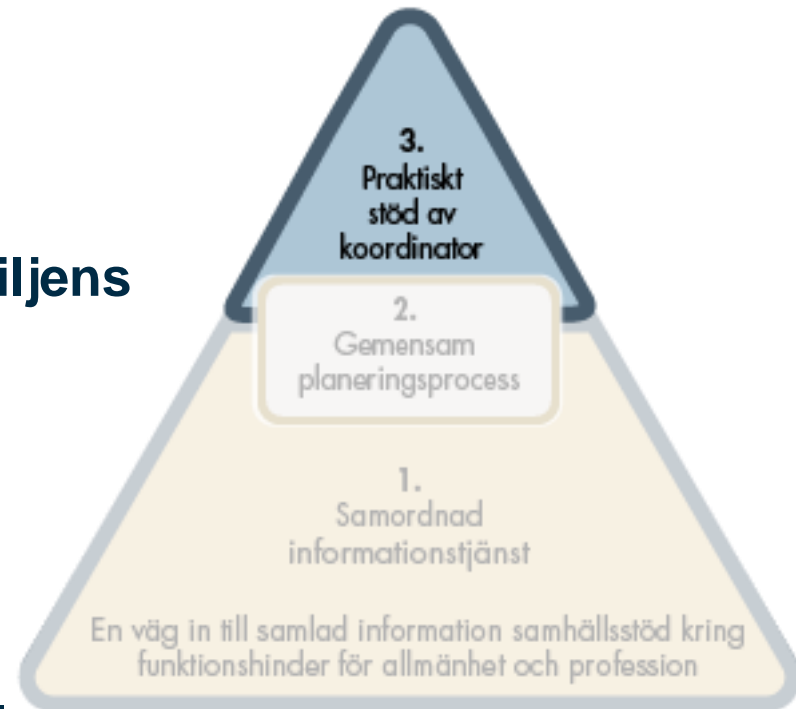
iljens

3.
Praktiskt stöd av koordinator

2.
Gemensam planeringsprocess

1.
Samordnad informationstjänst

En väg in till samlad information samhällsstöd kring funktionshinder för allmänhet och profession